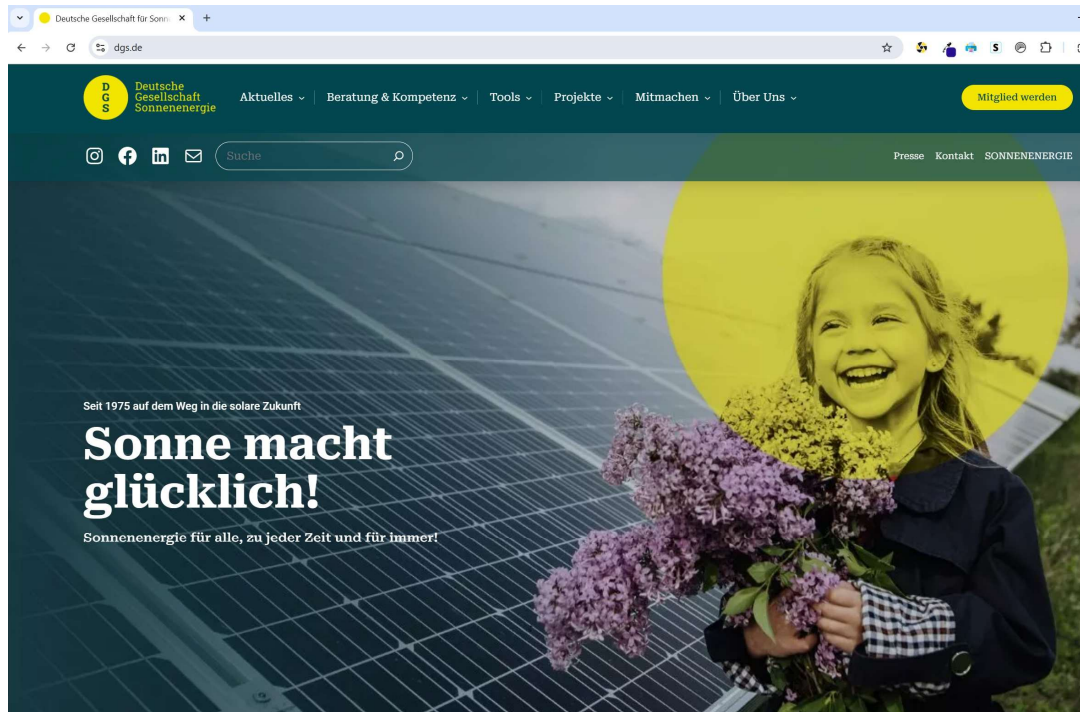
Deutsche Gesellschaft für Sonn
+
dgs.de

D G S
Deutsche Gesellschaft Sonnenenergie
Aktuelles
Beratung & Kompetenz
Tools
Projekte
Mitmachen
Über Uns
Mitglied werden

Suche
Presse Kontakt SONNENENERGIE

Seit 1975 auf dem Weg in die solare Zukunft

Sonne macht glücklich!

Sonnenenergie für alle, zu jeder Zeit und für immer!